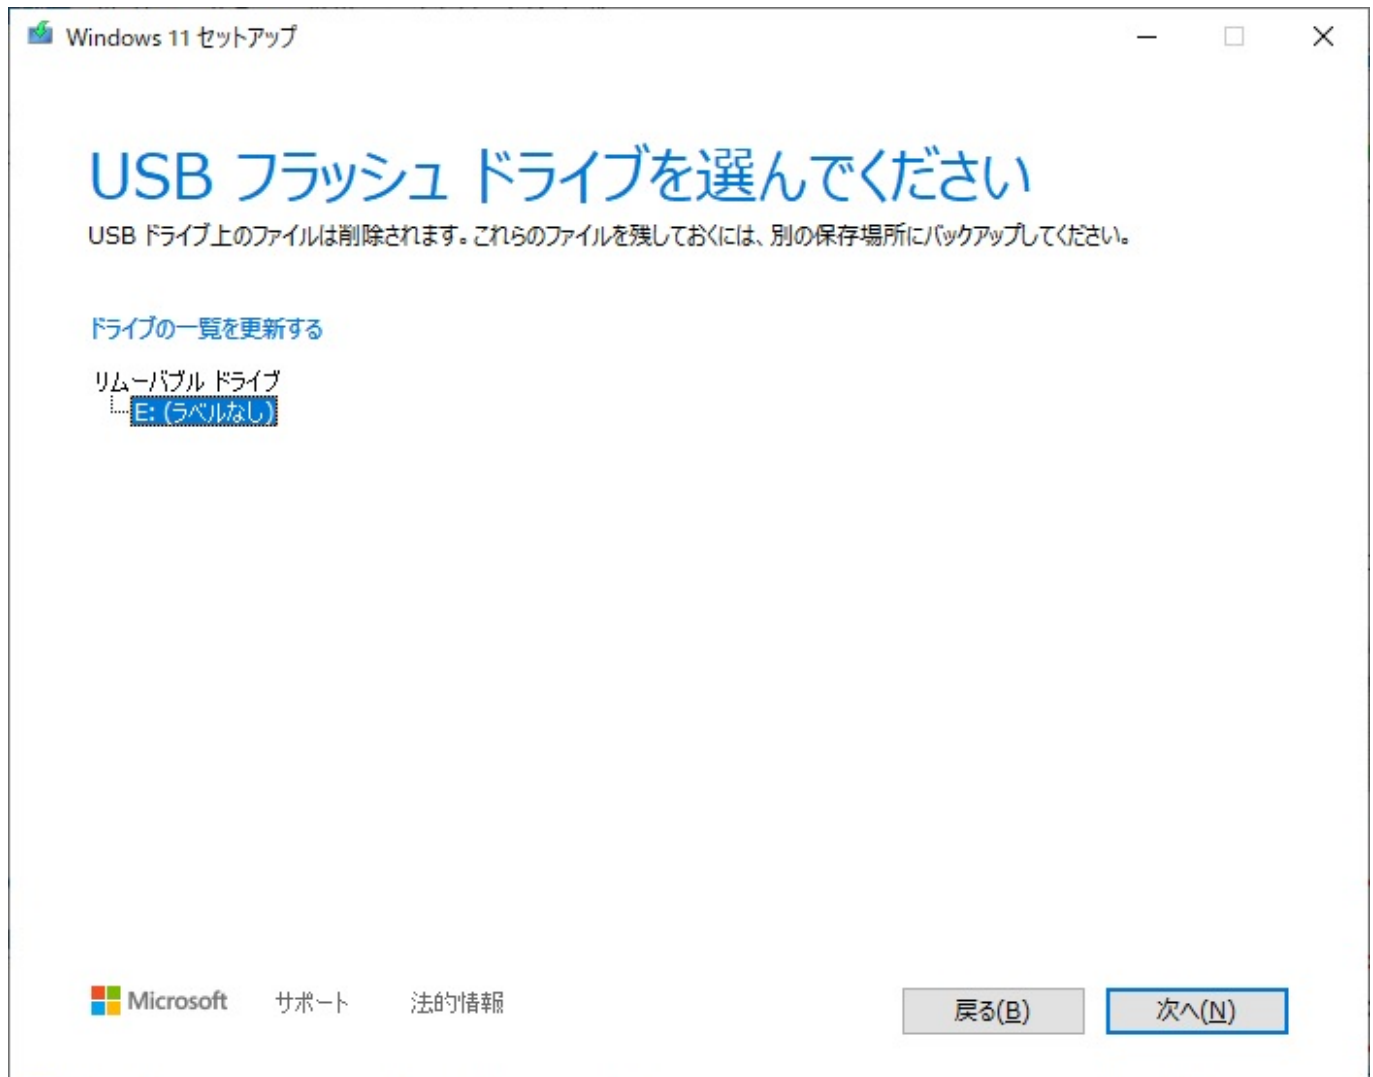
Windows 11 セットアップ

USB フラッシュ ドライブを選んでください

USB ドライブ上のファイルは削除されます。これらのファイルを残しておくには、別の保存場所にバックアップしてください。

ドライブの一覧を更新する

リムーバブル ドライブ
E: (ラベルなし)

Microsoft サポート 法的情報

戻る(B) 次へ(N)